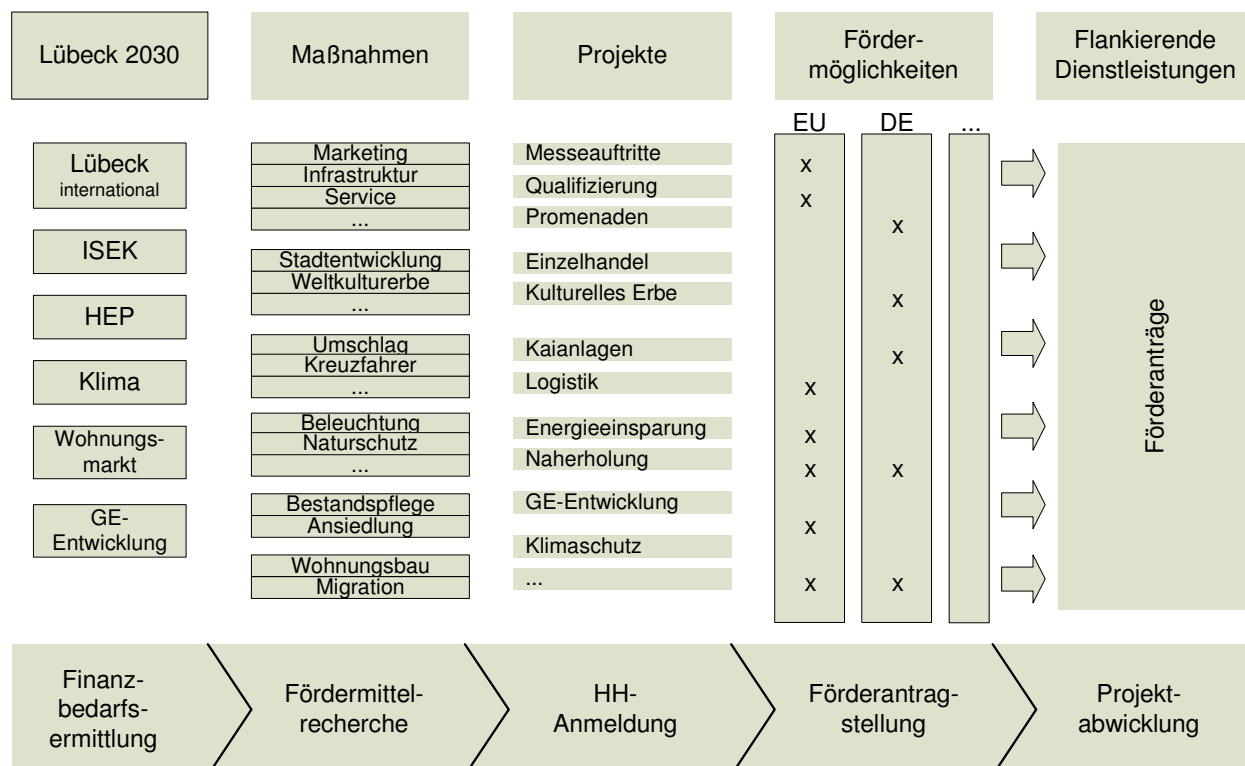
Lübeck 2030

Maßnahmen

Projekte

Fördermöglichkeiten

Flankierende Dienstleistungen

EU DE ...

Lübeck international

ISEK

HEP

Klima

Wohnungsmarkt

GE-Entwicklung

Marketing
Infrastruktur
Service
...

Stadtentwicklung
Weltkulturerbe
...

Umschlag
Kreuzfahrer
...

Beleuchtung
Naturschutz
...

Bestandspflege
Ansiedlung

Wohnungsbau
Migration

Messeauftritte
Qualifizierung
Promenaden
Einzelhandel
Kulturelles Erbe
Kaianlagen
Logistik
Energieeinsparung
Naherholung
GE-Entwicklung
Klimaschutz
...

x
x
x
x
x
x
x
x
x
x
x
x
x

Förderanträge

Finanzbedarfsermittlung

Fördermittelrecherche

HH-Anmeldung

Förderantragstellung

Projektabwicklung